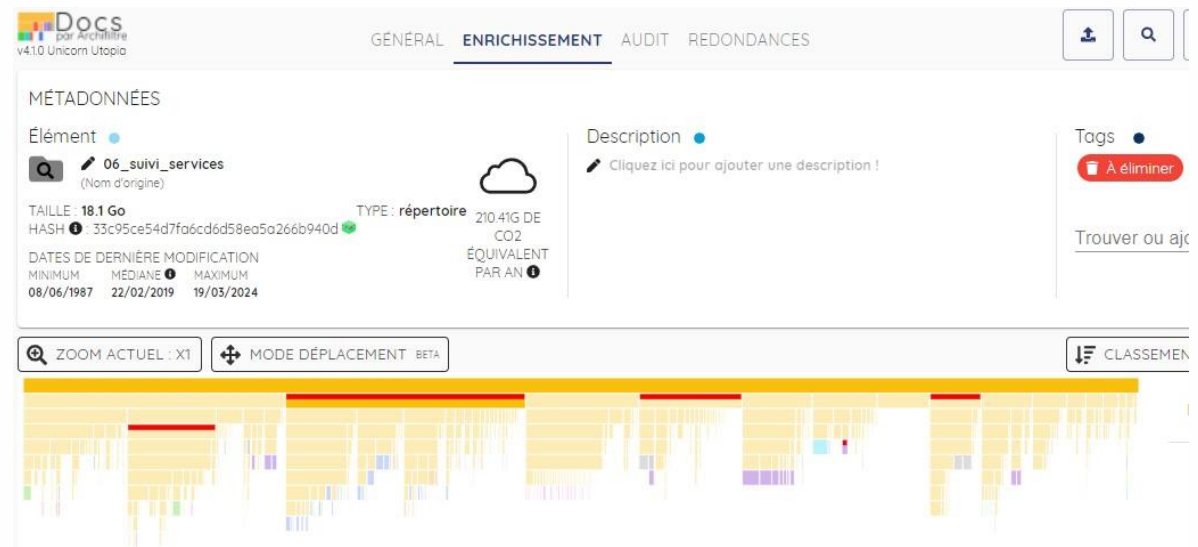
Docs
par Archifiltre
v4.1.0 Unicorn Utopia

GÉNÉRAL ENRICHISSEMENT AUDIT REDONDANCES

MÉTADONNÉES

Élément

06_suivi_services
(Nom d'origine)

TAILLE : 18.1 Go
HASH : 33c95ce54d7fa6cd6d58ea5a266b940d

TYPE : répertoire

DATES DE DERNIÈRE MODIFICATION
MINIMUM MÉDIANE MAXIMUM
08/06/1987 22/02/2019 19/03/2024

210.41G DE CO2 ÉQUIVALENT PAR AN

Description

Cliquez ici pour ajouter une description !

Tags

À éliminer

Trouver ou ajo

ZOOM ACTUEL : X1

MODE DÉPLACEMENT BETA

CLASSEMEN